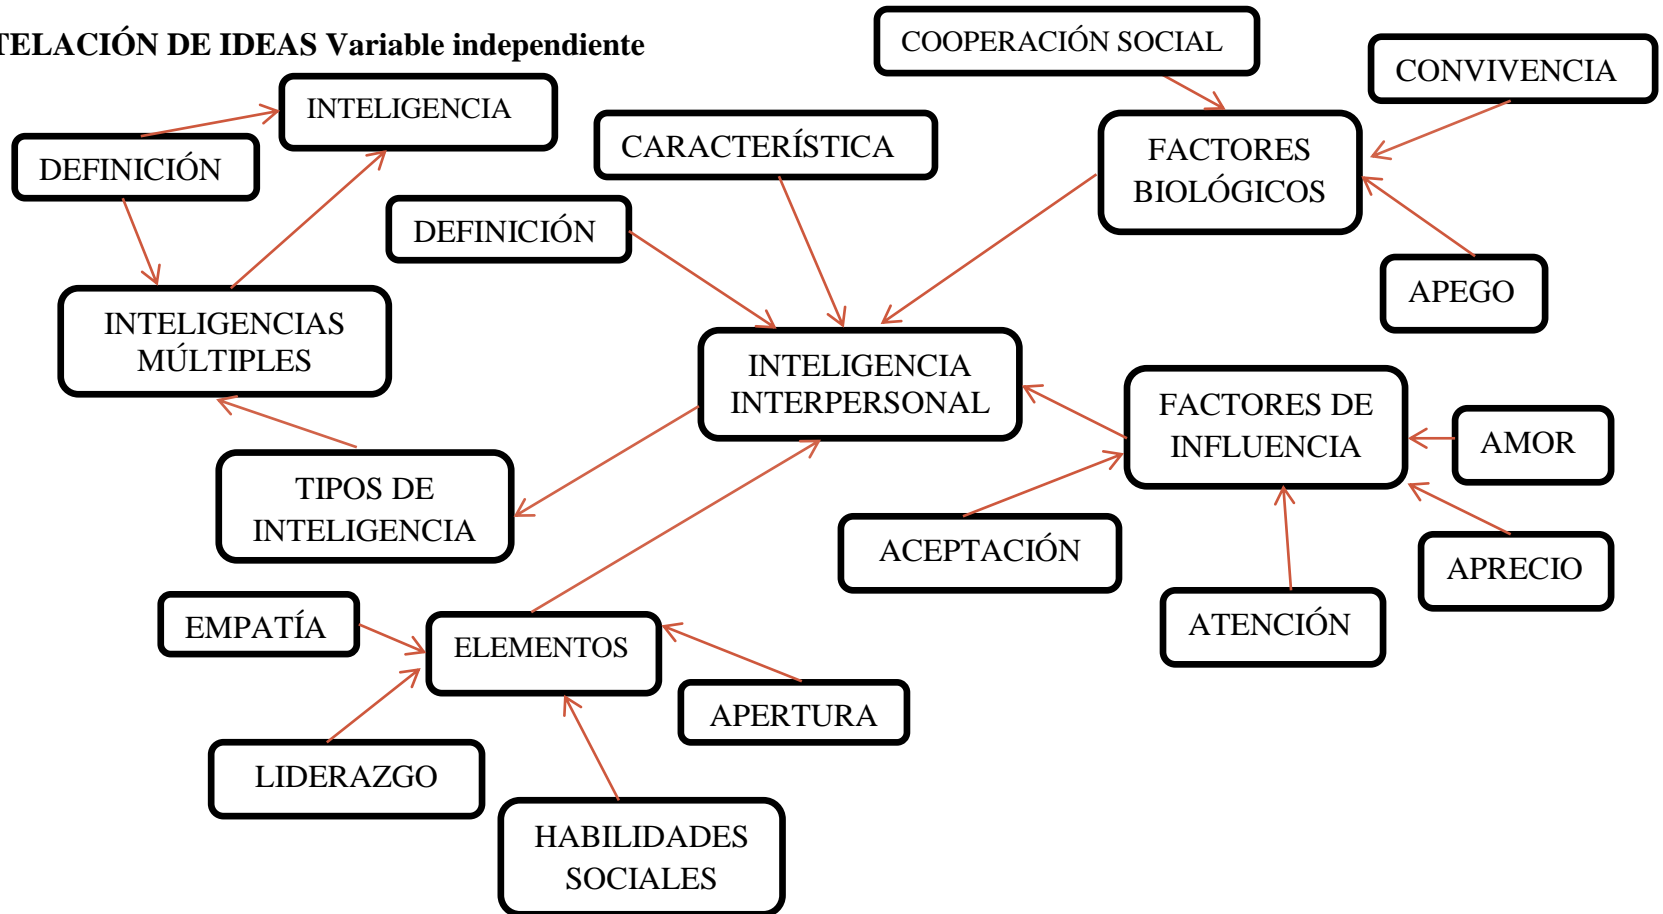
TELACIÓN DE IDEAS Variable independiente

COOPERACIÓN SOCIAL

CONVIVENCIA

INTELIGENCIA

DEFINICIÓN

CARACTERÍSTICA

FACTORES BIOLÓGICOS

DEFINICIÓN

APEGO

INTELIGENCIAS MÚLTIPLES

INTELIGENCIA INTERPERSONAL

FACTORES DE INFLUENCIA

AMOR

TIPOS DE INTELIGENCIA

ACEPTACIÓN

APRECIO

ATENCIÓN

EMPATÍA

ELEMENTOS

APERTURA

LIDERAZGO

HABILIDADES SOCIALES